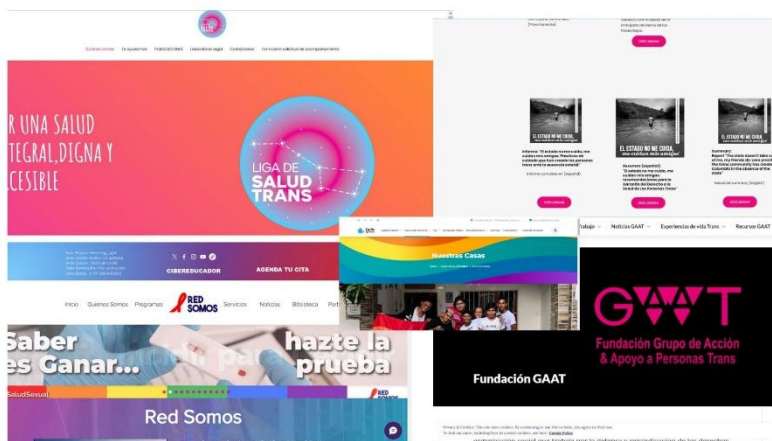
Quienes somos · Te ayudamos · Publicaciones · Laboratorio Legal · Contáctanos · Formulario solicitud de acompañamiento

R UNA SALUD
TEGRAL,DIGNA Y
CESIBLE

LIGA DE
SALUD
TRANS

CIBEREDUCADOR
AGENDA TU CITA

Inicio · Quienes Somos · Programas · RED SOMOS · Servicios · Noticias · Biblioteca

Saber
es Ganar...
hazte la
prueba
SaludSexual

Red Somos

EL ESTADO NO ME CUIDA,
me cuidan mis amigas

Informe: "El estado no me cuida, me cuidan mis amigas"

Resumen (español): "El estado no me cuida, me cuidan mis amigas"

Summary: Report "The state doesn't take care of me, my friends do"

Nuestras Casas

Trabajo · Noticias GAAT · Experiencias de vida Trans · Recursos GAAT

GAAT
Fundación Grupo de Acción
& Apoyo a Personas Trans

Fundación GAAT

Privacy & Cookies: This site uses cookies. By continuing to use this website, you agree to their use.
Cookie Policy